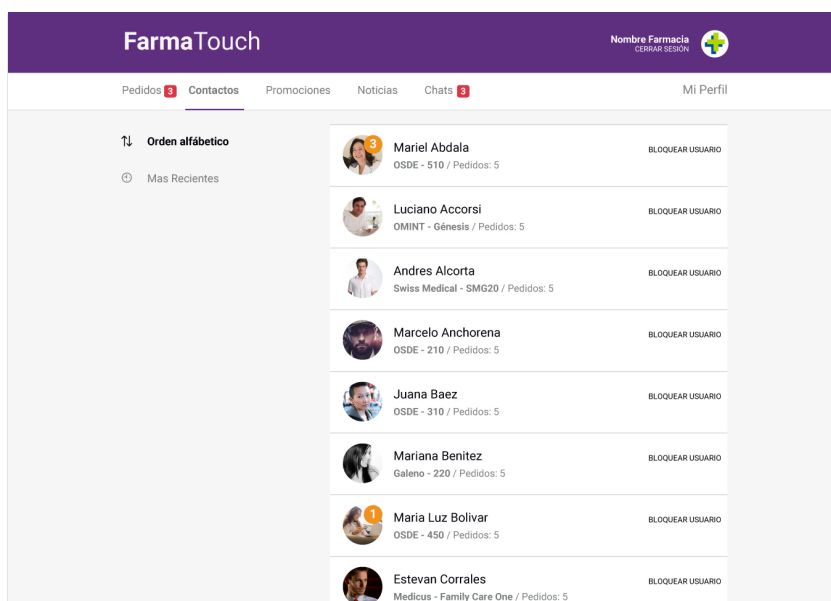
FarmaTouch

Nombre Farmacia
CERRAR SESIÓN

Pedidos 3 Contactos Promociones Noticias Chats 3 Mi Perfil

⇅ Orden alfábetico

Mas Recientes

3
Mariel Abdala
OSDE - 510 / Pedidos: 5
BLOQUEAR USUARIO

Luciano Accorsi
OMINT - Génesis / Pedidos: 5
BLOQUEAR USUARIO

Andres Alcorta
Swiss Medical - SMG20 / Pedidos: 5
BLOQUEAR USUARIO

Marcelo Anchorena
OSDE - 210 / Pedidos: 5
BLOQUEAR USUARIO

Juana Baez
OSDE - 310 / Pedidos: 5
BLOQUEAR USUARIO

Mariana Benitez
Galeno - 220 / Pedidos: 5
BLOQUEAR USUARIO

1
Maria Luz Bolivar
OSDE - 450 / Pedidos: 5
BLOQUEAR USUARIO

Estevan Corrales
Medicus - Family Care One / Pedidos: 5
BLOQUEAR USUARIO